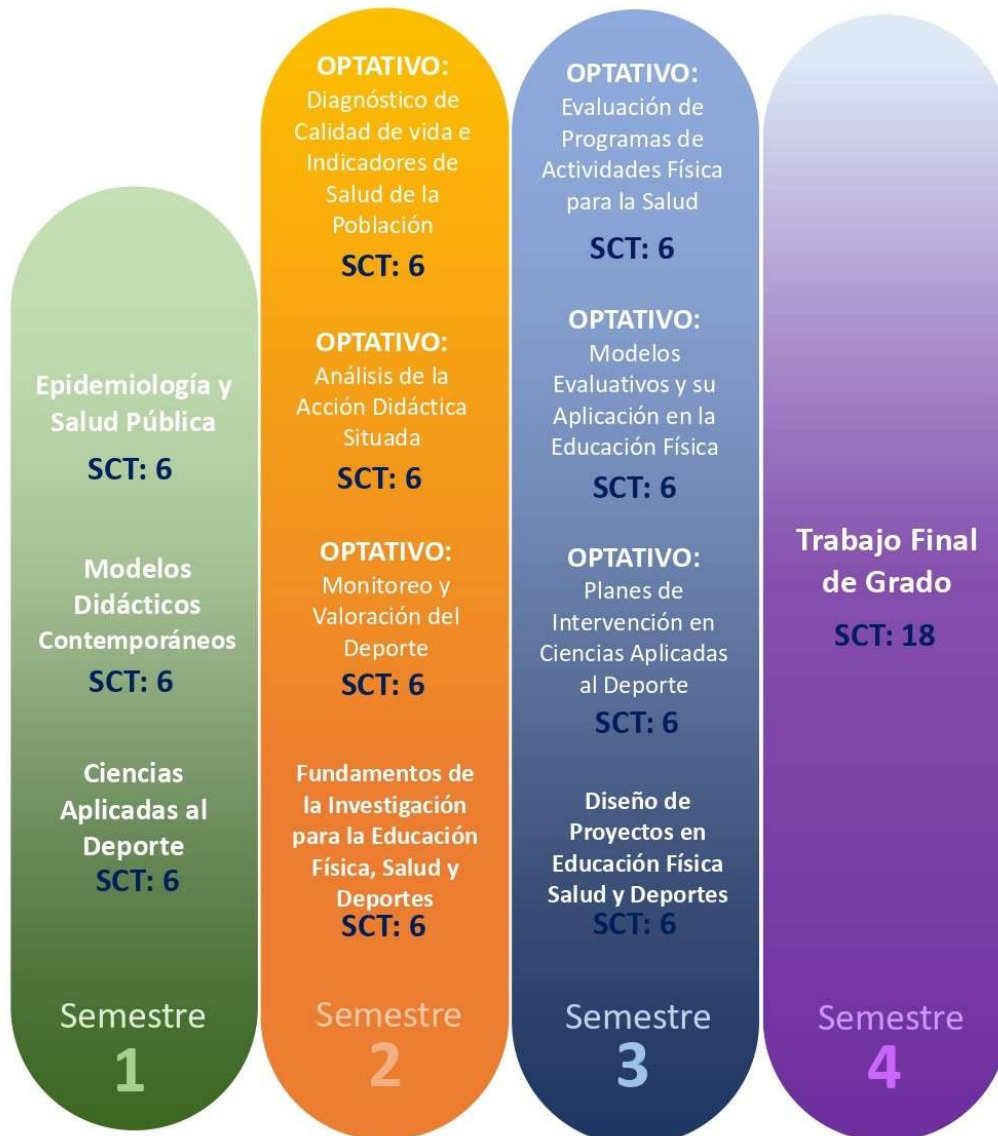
Epidemiología y Salud Pública
SCT: 6

Modelos Didácticos Contemporáneos
SCT: 6

Ciencias Aplicadas al Deporte
SCT: 6

Semestre
1

OPTATIVO:
Diagnóstico de Calidad de vida e Indicadores de Salud de la Población
SCT: 6

OPTATIVO:
Análisis de la Acción Didáctica Situada
SCT: 6

OPTATIVO:
Monitoreo y Valoración del Deporte
SCT: 6

Fundamentos de la Investigación para la Educación Física, Salud y Deportes
SCT: 6

Semestre
2

OPTATIVO:
Evaluación de Programas de Actividades Física para la Salud
SCT: 6

OPTATIVO:
Modelos Evaluativos y su Aplicación en la Educación Física
SCT: 6

OPTATIVO:
Planes de Intervención en Ciencias Aplicadas al Deporte
SCT: 6

Diseño de Proyectos en Educación Física Salud y Deportes
SCT: 6

Semestre
3

Trabajo Final de Grado
SCT: 18

Semestre
4